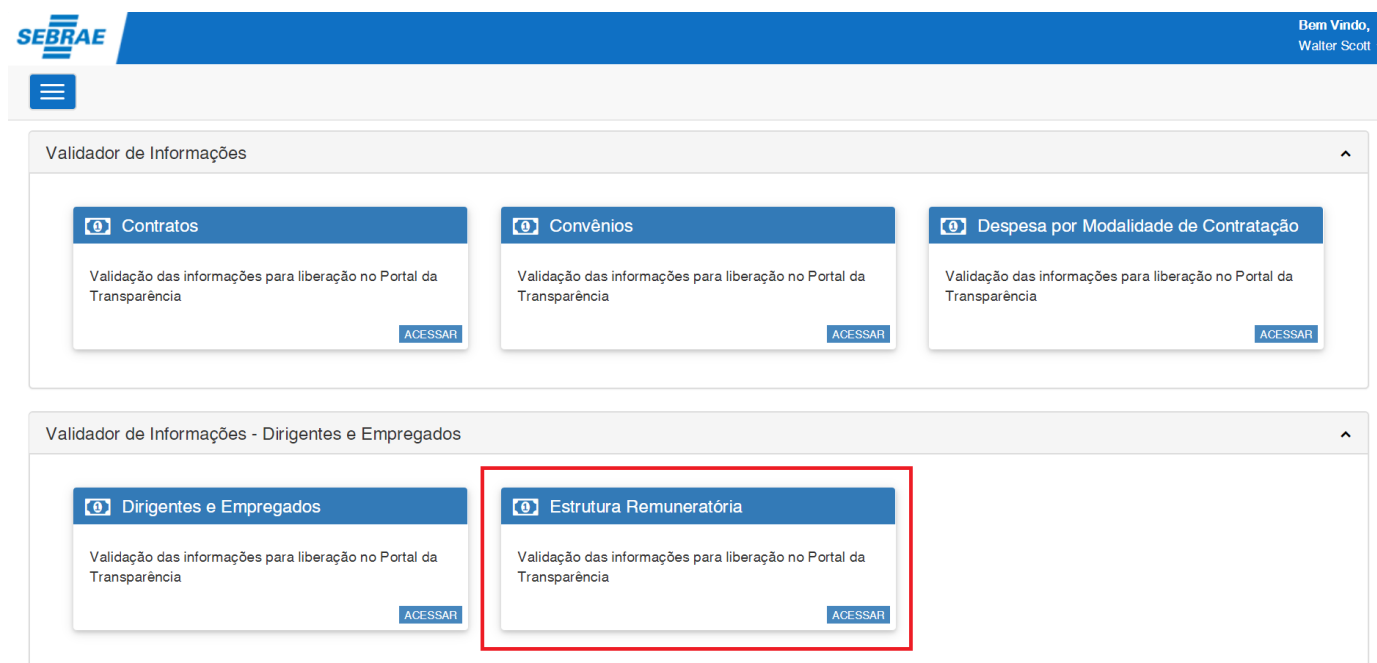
SEBRAE

Bem Vindo,
Walter Scott

Validador de Informações

Contratos

Validação das informações para liberação no Portal da Transparência

ACESSAR

Convênios

Validação das informações para liberação no Portal da Transparência

ACESSAR

Despesa por Modalidade de Contratação

Validação das informações para liberação no Portal da Transparência

ACESSAR

Validador de Informações - Dirigentes e Empregados

Dirigentes e Empregados

Validação das informações para liberação no Portal da Transparência

ACESSAR

Estrutura Remuneratória

Validação das informações para liberação no Portal da Transparência

ACESSAR